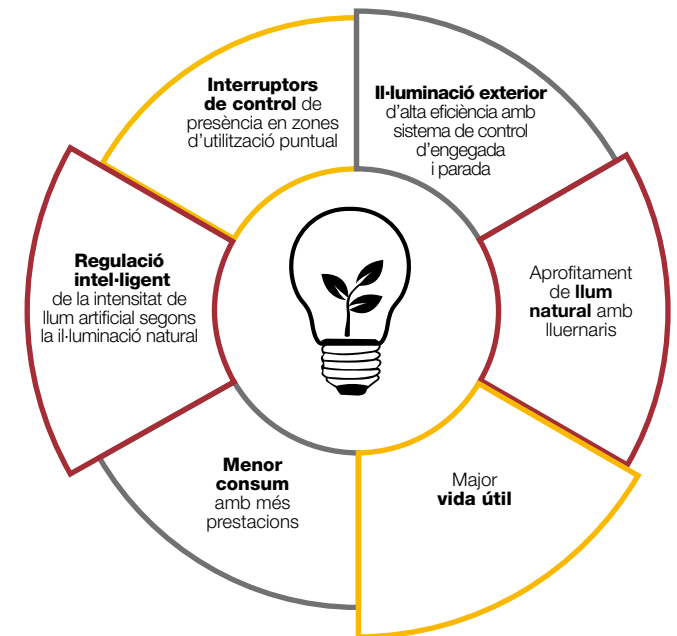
**Interruptors de control** de presència en zones d'utilització puntual

**Il·luminació exterior** d'alta eficiència amb sistema de control d'engegada i parada

Aprofitament de **llum natural** amb lluernaris

Major **vida útil**

**Menor consum** amb més prestacions

**Regulació intel·ligent** de la intensitat de llum artificial segons la il·luminació natural